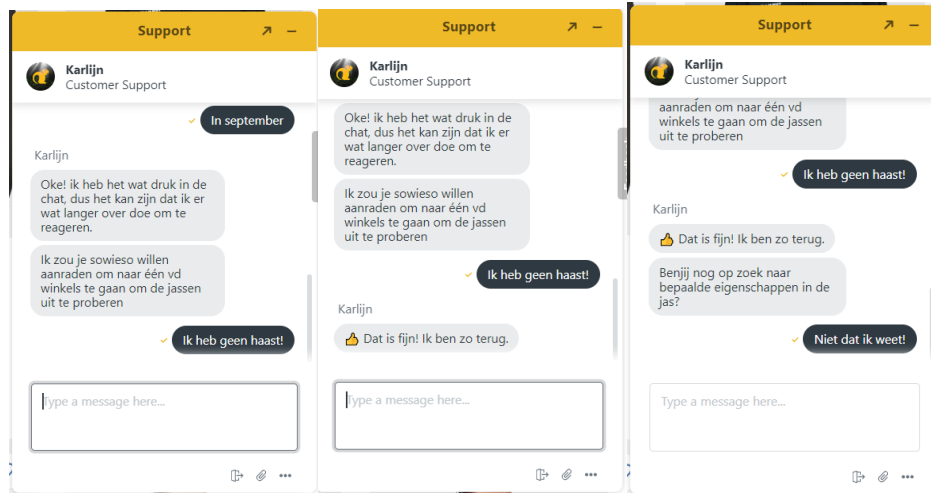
Support

Karlijn
Customer Support

In september

Karlijn

Oke! ik heb het wat druk in de chat, dus het kan zijn dat ik er wat langer over doe om te reageren.

Ik zou je sowieso willen aanraden om naar één vd winkels te gaan om de jassen uit te proberen

Ik heb geen haast!

Type a message here...

Support

Karlijn
Customer Support

Oke! ik heb het wat druk in de chat, dus het kan zijn dat ik er wat langer over doe om te reageren.

Ik zou je sowieso willen aanraden om naar één vd winkels te gaan om de jassen uit te proberen

Ik heb geen haast!

Karlijn

Dat is fijn! Ik ben zo terug.

Type a message here...

Support

Karlijn
Customer Support

aanraden om naar één vd winkels te gaan om de jassen uit te proberen

Ik heb geen haast!

Karlijn

Dat is fijn! Ik ben zo terug.

Benjij nog op zoek naar bepaalde eigenschappen in de jas?

Niet dat ik weet!

Type a message here...